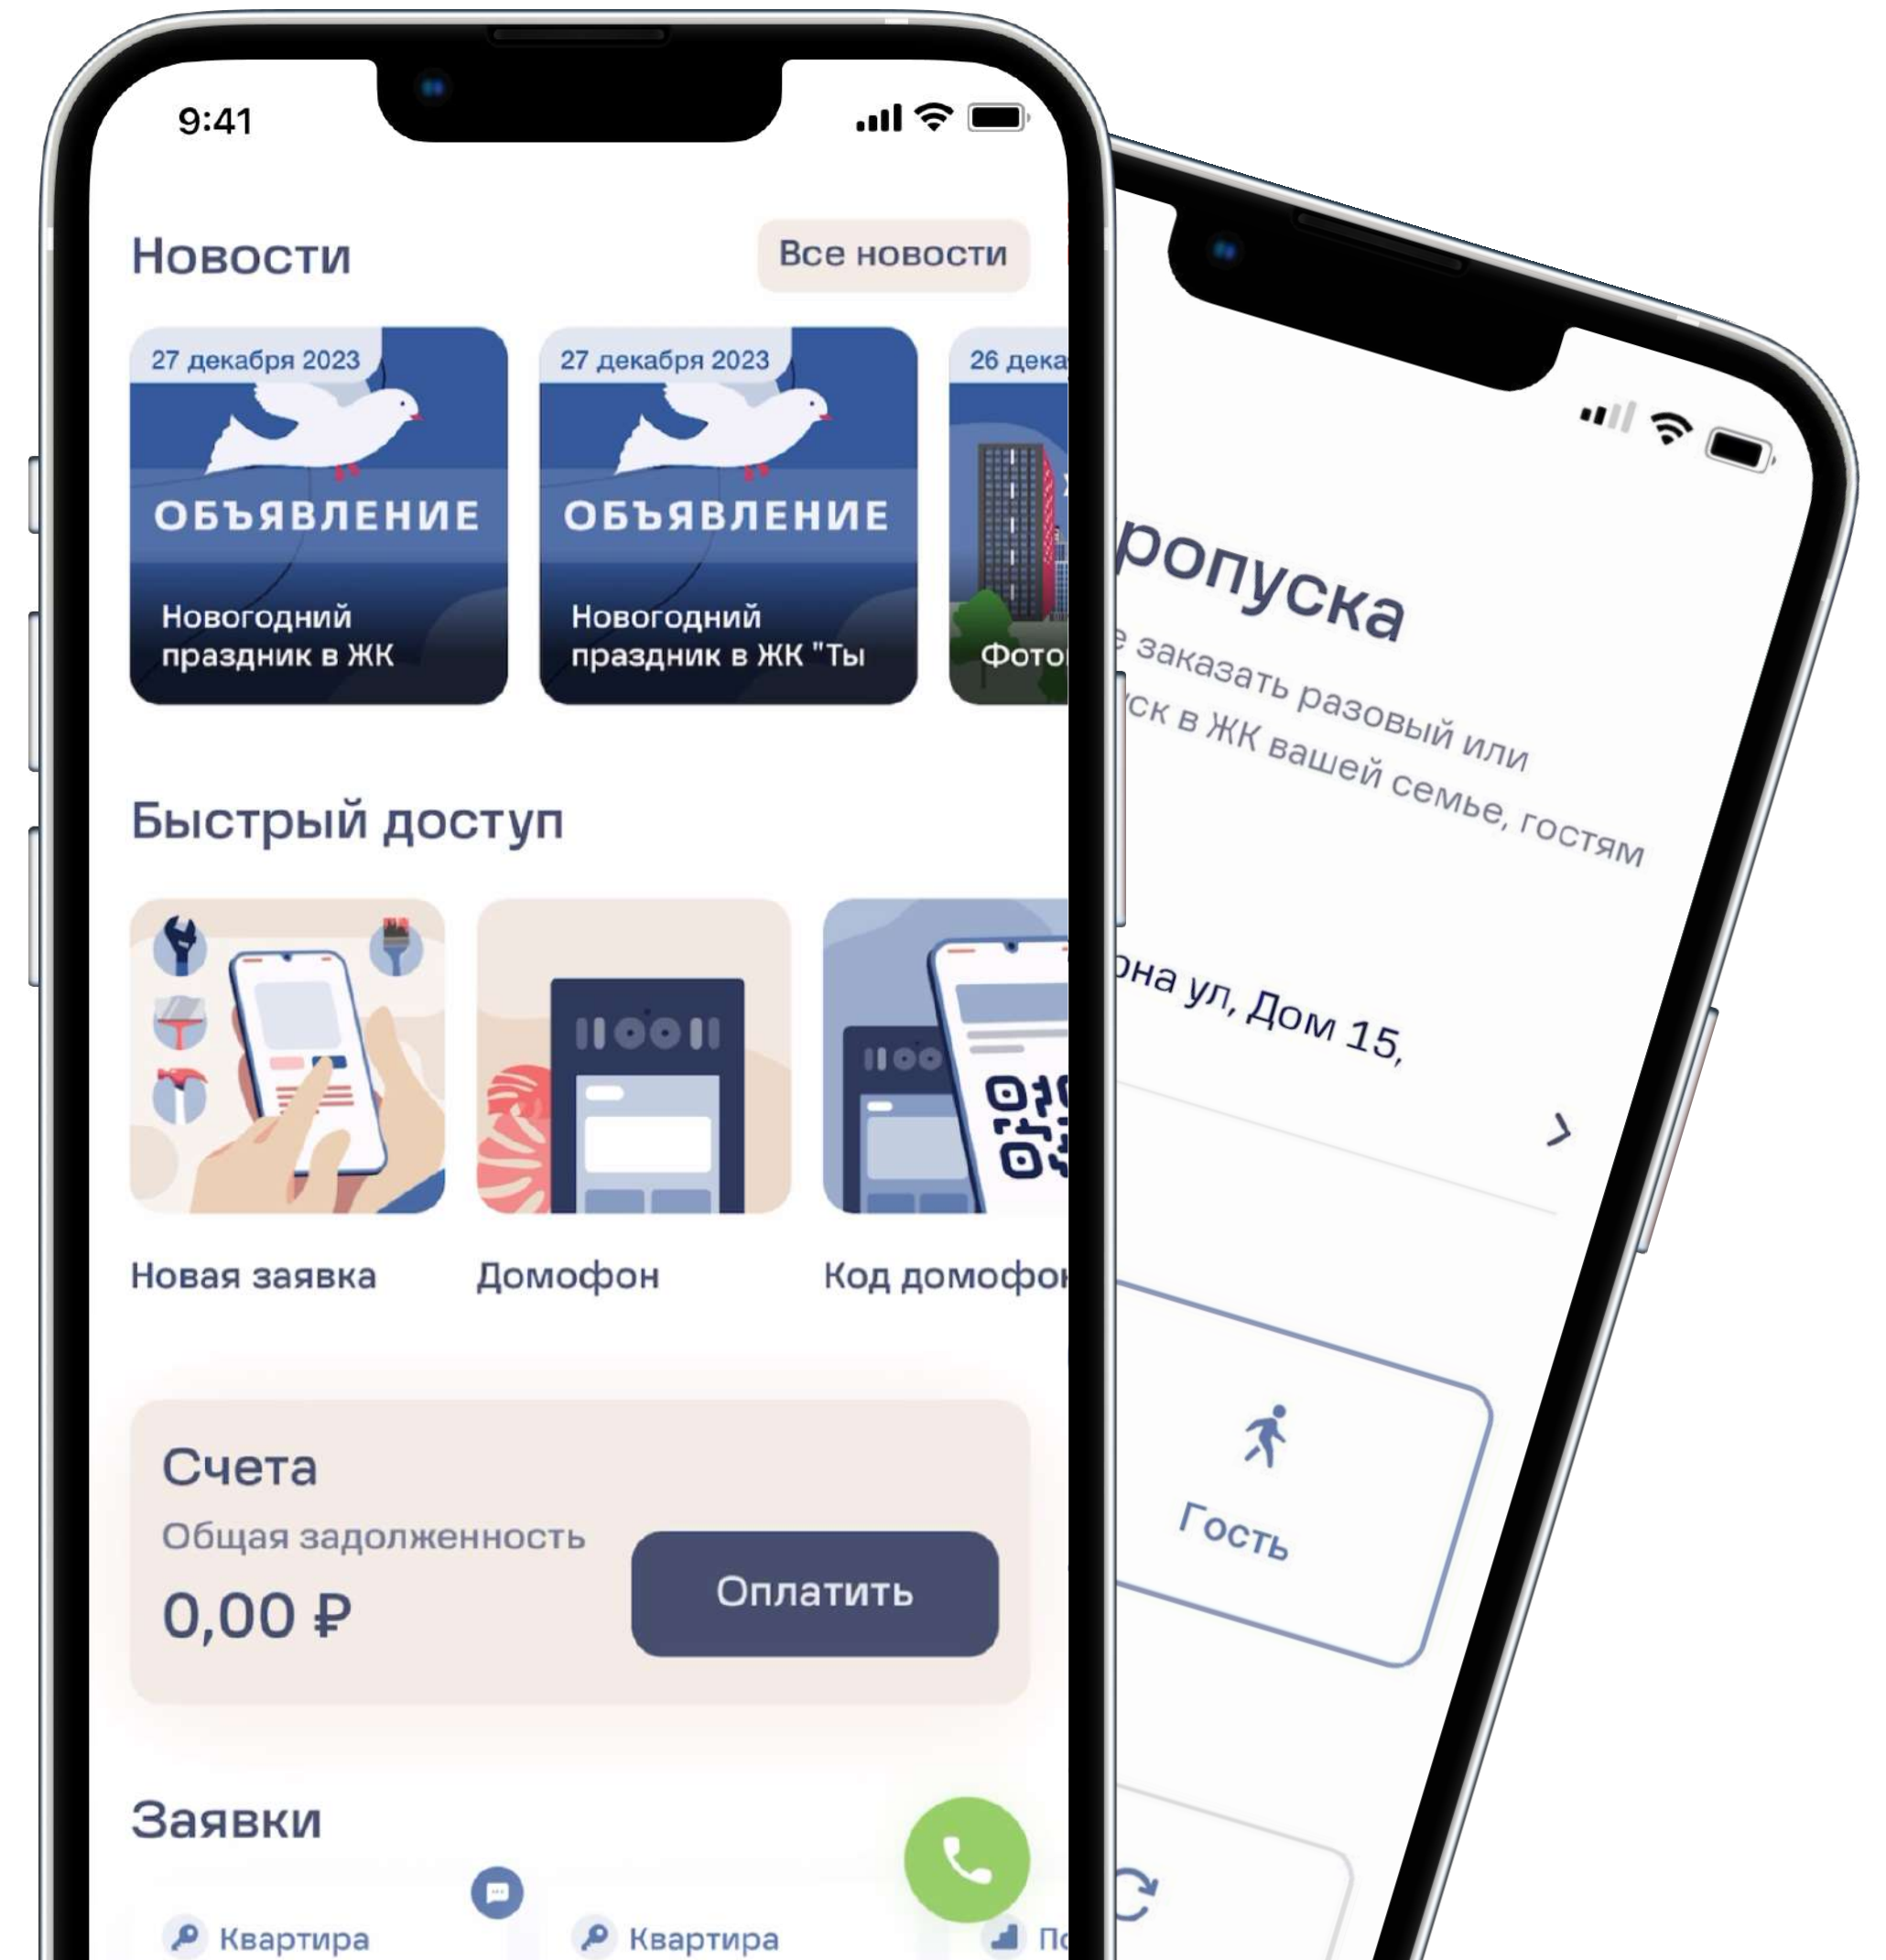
9:41

Новости

Все новости

27 декабря 2023

ОБЪЯВЛЕНИЕ

Новогодний праздник в ЖК

27 декабря 2023

ОБЪЯВЛЕНИЕ

Новогодний праздник в ЖК "Ты

26 дека

Фото

Быстрый доступ

Новая заявка

Домофон

Код домофо

Счета

Общая задолженность

0,00 ₽

Оплатить

Заявки

Квартира

Квартира

По

ропуска

е заказать разовый или

ск в ЖК вашей семье, гостям

она ул, Дом 15,

Гость